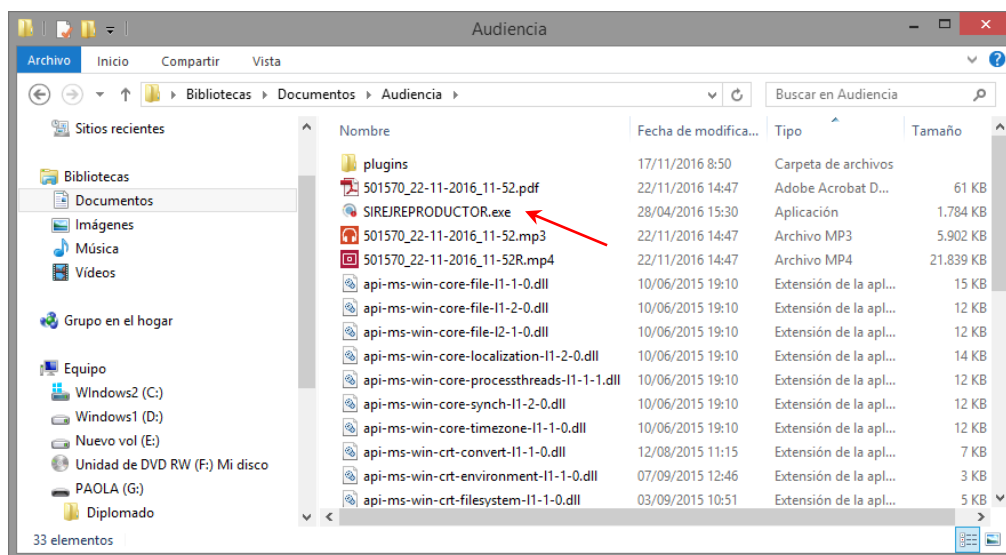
Audiencia

Archivo Inicio Compartir Vista

Bibliotecas ▸ Documentos ▸ Audiencia ▸

Buscar en Audiencia

Sitios recientes

Bibliotecas
Documentos
Imágenes
Música
Vídeos

Grupo en el hogar

Equipo
WIndows2 (C:)
Windows1 (D:)
Nuevo vol (E:)
Unidad de DVD RW (F:) Mi disco
PAOLA (G:)
Diplomado

| Nombre | Fecha de modifica... | Tipo | Tamaño |
|---|---|---|---|
| plugins | 17/11/2016 8:50 | Carpeta de archivos | |
| 501570_22-11-2016_11-52.pdf | 22/11/2016 14:47 | Adobe Acrobat D... | 61 KB |
| SIREJREPRODUCTOR.exe | 28/04/2016 15:30 | Aplicación | 1.784 KB |
| 501570_22-11-2016_11-52.mp3 | 22/11/2016 14:47 | Archivo MP3 | 5.902 KB |
| 501570_22-11-2016_11-52R.mp4 | 22/11/2016 14:47 | Archivo MP4 | 21.839 KB |
| api-ms-win-core-file-l1-1-0.dll | 10/06/2015 19:10 | Extensión de la apl... | 15 KB |
| api-ms-win-core-file-l1-2-0.dll | 10/06/2015 19:10 | Extensión de la apl... | 12 KB |
| api-ms-win-core-file-l2-1-0.dll | 10/06/2015 19:10 | Extensión de la apl... | 12 KB |
| api-ms-win-core-localization-l1-2-0.dll | 10/06/2015 19:10 | Extensión de la apl... | 14 KB |
| api-ms-win-core-processthreads-l1-1-1.dll | 10/06/2015 19:10 | Extensión de la apl... | 12 KB |
| api-ms-win-core-synch-l1-2-0.dll | 10/06/2015 19:10 | Extensión de la apl... | 12 KB |
| api-ms-win-core-timezone-l1-1-0.dll | 10/06/2015 19:10 | Extensión de la apl... | 12 KB |
| api-ms-win-crt-convert-l1-1-0.dll | 12/08/2015 11:15 | Extensión de la apl... | 7 KB |
| api-ms-win-crt-environment-l1-1-0.dll | 07/09/2015 12:46 | Extensión de la apl... | 3 KB |
| api-ms-win-crt-filesystem-l1-1-0.dll | 03/09/2015 10:51 | Extensión de la apl... | 5 KB |

33 elementos